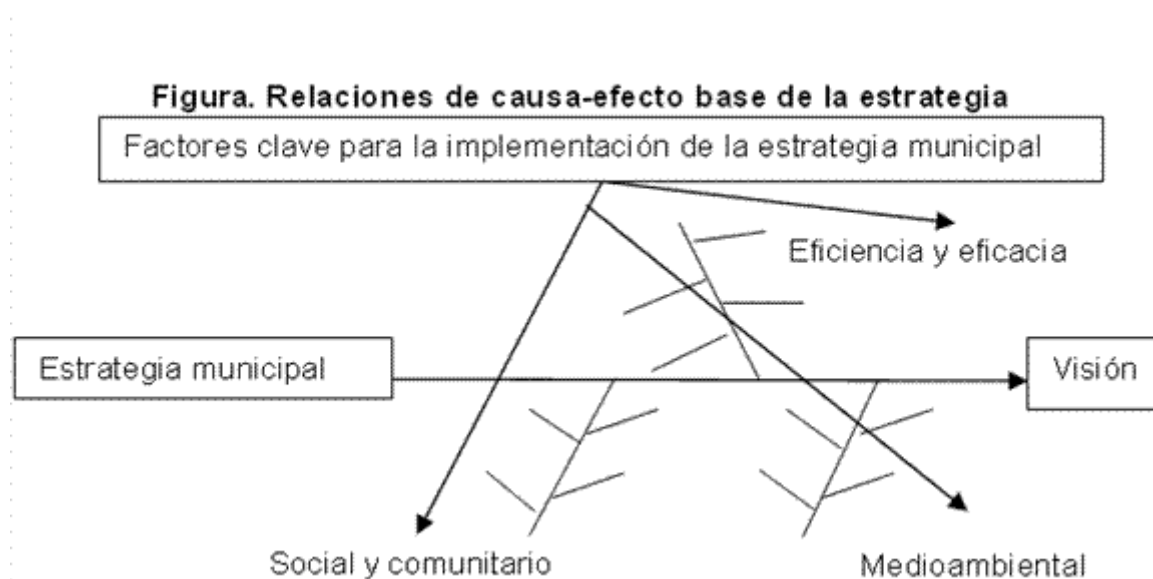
Figura. Relaciones de causa-efecto base de la estrategia

Factores clave para la implementación de la estrategia municipal

Eficiencia y eficacia

Estrategia municipal

Visión

Social y comunitario

Medioambiental